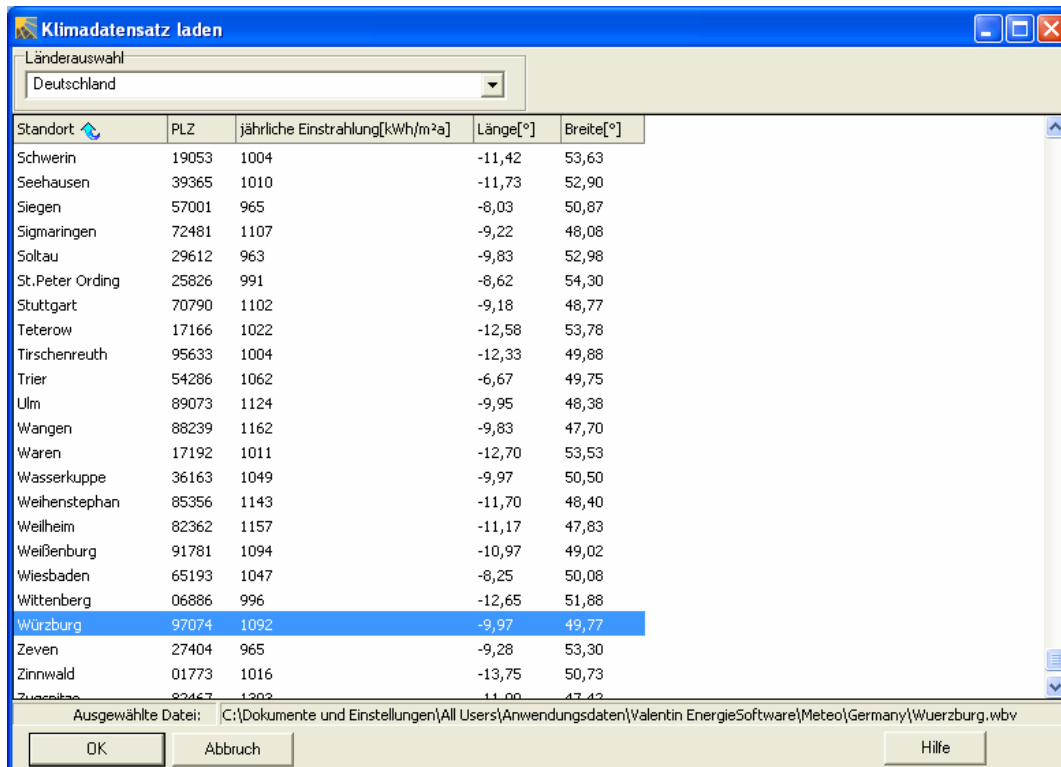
Klimadatensatz laden

Länderauswahl

Deutschland

| Standort | PLZ | jährliche Einstrahlung[kWh/m²a] | Länge[°] | Breite[°] |
|---|---|---|---|---|
| Schwerin | 19053 | 1004 | -11,42 | 53,63 |
| Seehausen | 39365 | 1010 | -11,73 | 52,90 |
| Siegen | 57001 | 965 | -8,03 | 50,87 |
| Sigmaringen | 72481 | 1107 | -9,22 | 48,08 |
| Soltau | 29612 | 963 | -9,83 | 52,98 |
| St.Peter Ording | 25826 | 991 | -8,62 | 54,30 |
| Stuttgart | 70790 | 1102 | -9,18 | 48,77 |
| Teterow | 17166 | 1022 | -12,58 | 53,78 |
| Tirschenreuth | 95633 | 1004 | -12,33 | 49,88 |
| Trier | 54286 | 1062 | -6,67 | 49,75 |
| Ulm | 89073 | 1124 | -9,95 | 48,38 |
| Wangen | 88239 | 1162 | -9,83 | 47,70 |
| Waren | 17192 | 1011 | -12,70 | 53,53 |
| Wasserkuppe | 36163 | 1049 | -9,97 | 50,50 |
| Weihenstephan | 85356 | 1143 | -11,70 | 48,40 |
| Weilheim | 82362 | 1157 | -11,17 | 47,83 |
| Weißenburg | 91781 | 1094 | -10,97 | 49,02 |
| Wiesbaden | 65193 | 1047 | -8,25 | 50,08 |
| Wittenberg | 06886 | 996 | -12,65 | 51,88 |
| Würzburg | 97074 | 1092 | -9,97 | 49,77 |
| Zeven | 27404 | 965 | -9,28 | 53,30 |
| Zinnwald | 01773 | 1016 | -13,75 | 50,73 |
| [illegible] | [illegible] | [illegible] | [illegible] | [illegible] |

Ausgewählte Datei: C:\Dokumente und Einstellungen\All Users\Anwendungsdaten\Valentin EnergieSoftware\Meteo\Germany\Wuerzburg.wbv

OK Abbruch Hilfe